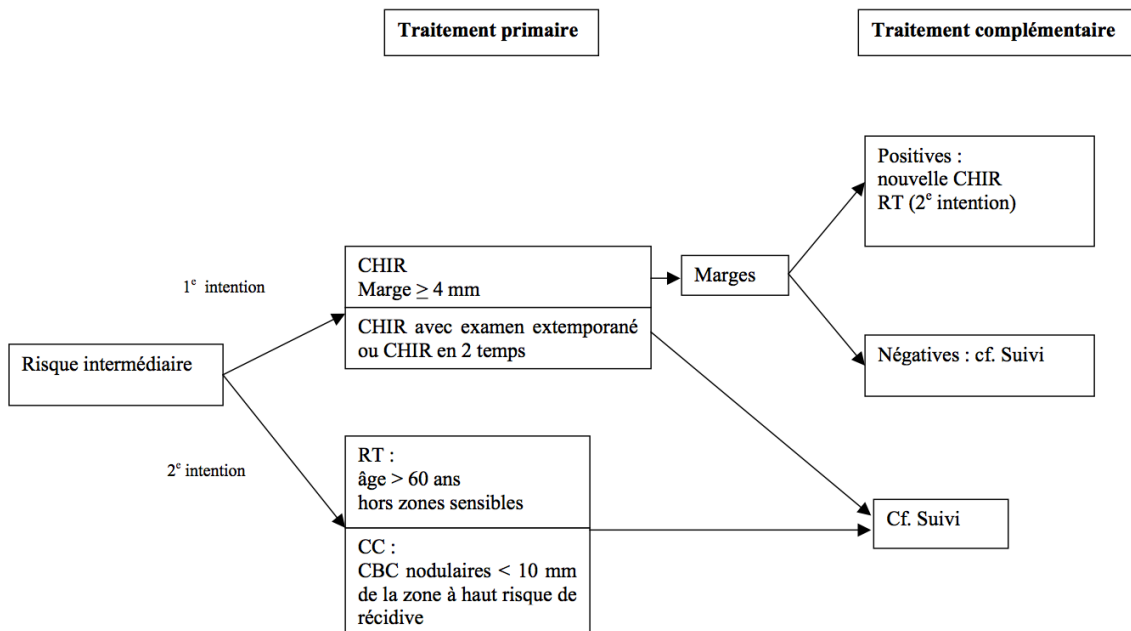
Traitement primaire

Traitement complémentaire

Risque intermédiaire

$1^e$ intention

CHIR
Marge $\geq$ 4 mm

CHIR avec examen extemporané ou CHIR en 2 temps

Marges

Positives :
nouvelle CHIR
RT ($2^e$ intention)

Négatives : cf. Suivi

$2^e$ intention

RT :
âge > 60 ans
hors zones sensibles

CC :
CBC nodulaires < 10 mm de la zone à haut risque de récidive

Cf. Suivi